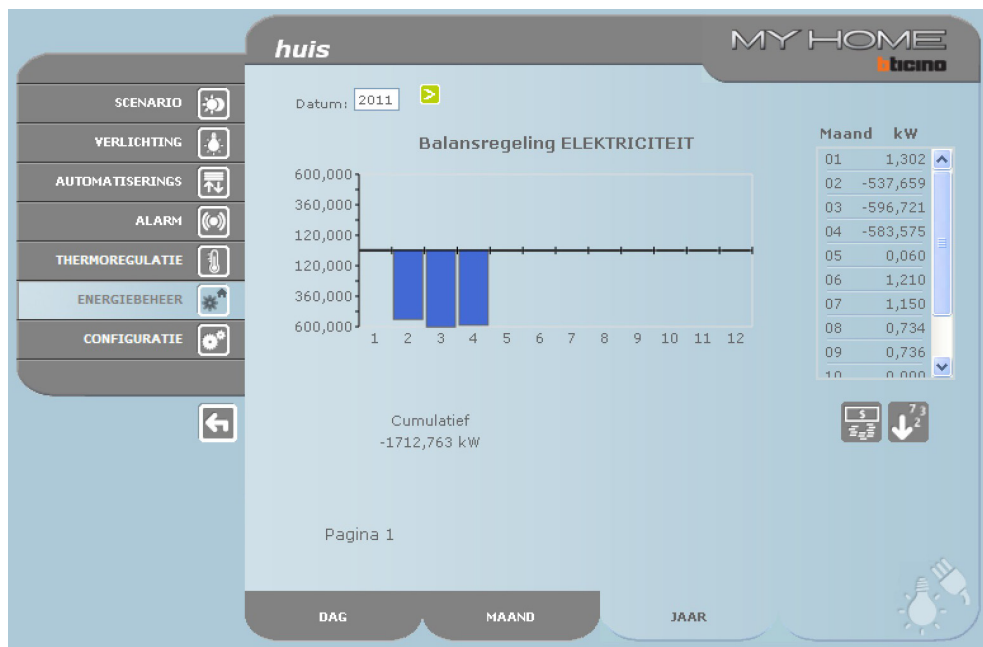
huis

MY HOME
bticino

SCENARIO
VERLICHTING
AUTOMATISERINGS
ALARM
THERMOREGULATIE
ENERGIEBEHEER
CONFIGURATIE

Datum: 2011 >

Balansregeling ELEKTRICITEIT

600,000
360,000
120,000
120,000
360,000
600,000

1 2 3 4 5 6 7 8 9 10 11 12

| Maand | kW |
|---|---|
| 01 | 1,302 |
| 02 | -537,659 |
| 03 | -596,721 |
| 04 | -583,575 |
| 05 | 0,060 |
| 06 | 1,210 |
| 07 | 1,150 |
| 08 | 0,734 |
| 09 | 0,736 |
| 10 | 0,000 |

Cumulatief
-1712,763 kW

Pagina 1

DAG
MAAND
JAAR